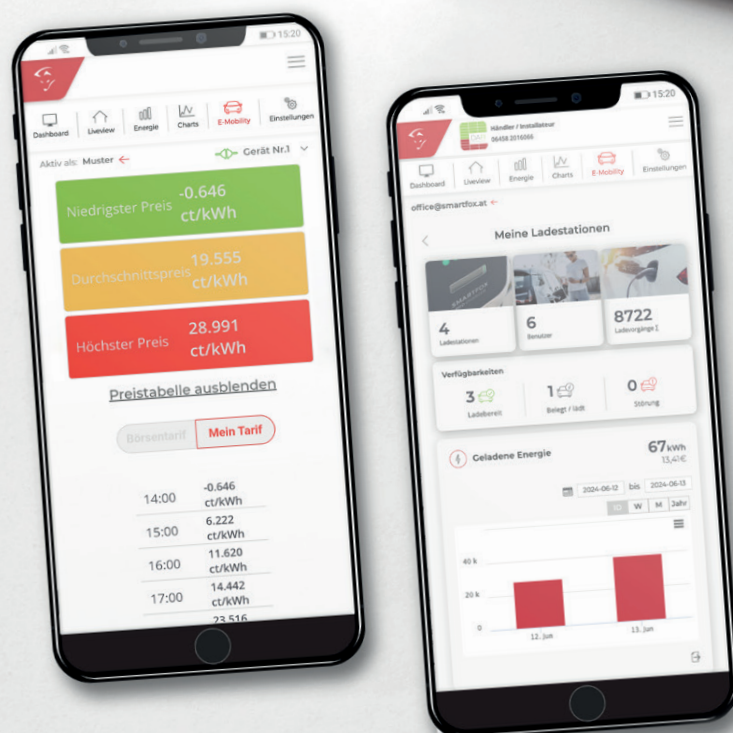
15:20

Dashboard Liveview Energie Charts E-Mobility Einstellungen

Aktiv als: Muster

Gerät Nr.1

Niedrigster Preis -0.646 ct/kWh

Durchschnittspreis 19.555 ct/kWh

Höchster Preis 28.991 ct/kWh

Preistabelle ausblenden

Börsentarif Mein Tarif

| | |
|---|---|
| 14:00 | -0.646 ct/kWh |
| 15:00 | 6.222 ct/kWh |
| 16:00 | 11.620 ct/kWh |
| 17:00 | 14.442 ct/kWh |
| | 23.516 |

15:20

Händler / Installateur
06458 2016066

Dashboard Liveview Energie Charts E-Mobility Einstellungen

office@smartfox.at

Meine Ladestationen

4 Ladestationen

6 Benutzer

8722 Ladevorgänge Σ

Verfügbarkeiten

3 Ladebereit

1 Belegt / lädt

0 Störung

Geladene Energie

67 kWh
13,41€

2024-06-12 bis 2024-06-13

1D W M Jahr

40 k
20 k
0

12. Jun
13. Jun